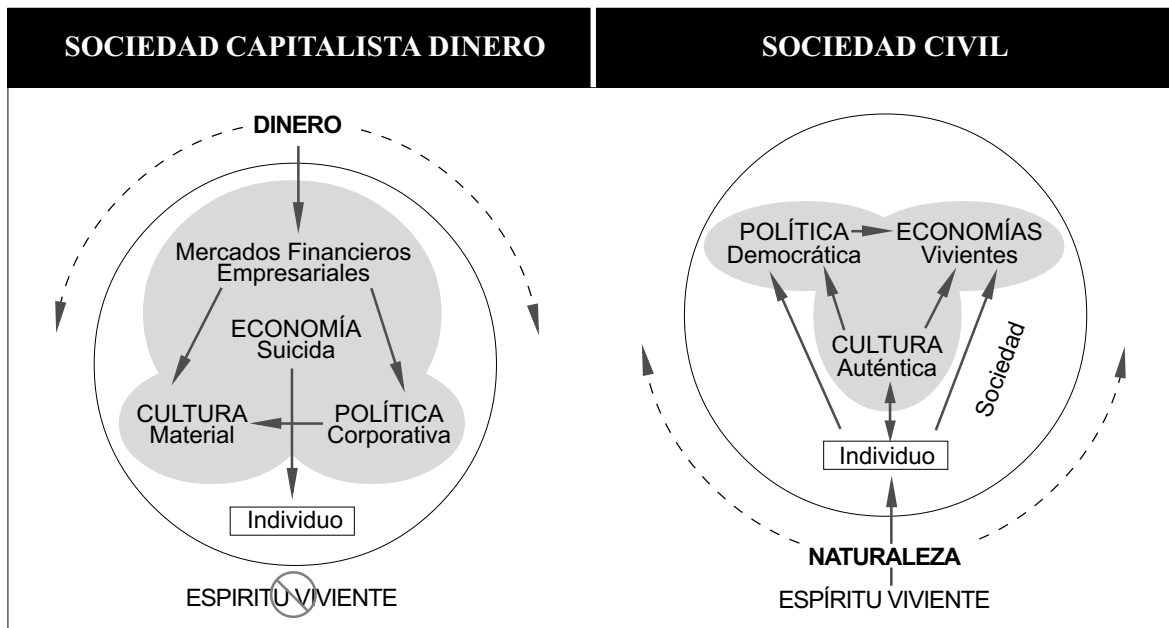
| SOCIEDAD CAPITALISTA DINERO | SOCIEDAD CIVIL |
|---|---|

DINERO

Mercados Financieros Empresariales

ECONOMÍA Suicida

CULTURA Material

POLÍTICA Corporativa

Individuo

ESPIRITU VIVIENTE

POLÍTICA Democrática

ECONOMÍAS Vivientes

CULTURA Auténtica

Sociedad

Individuo

NATURALEZA

ESPÍRITU VIVIENTE